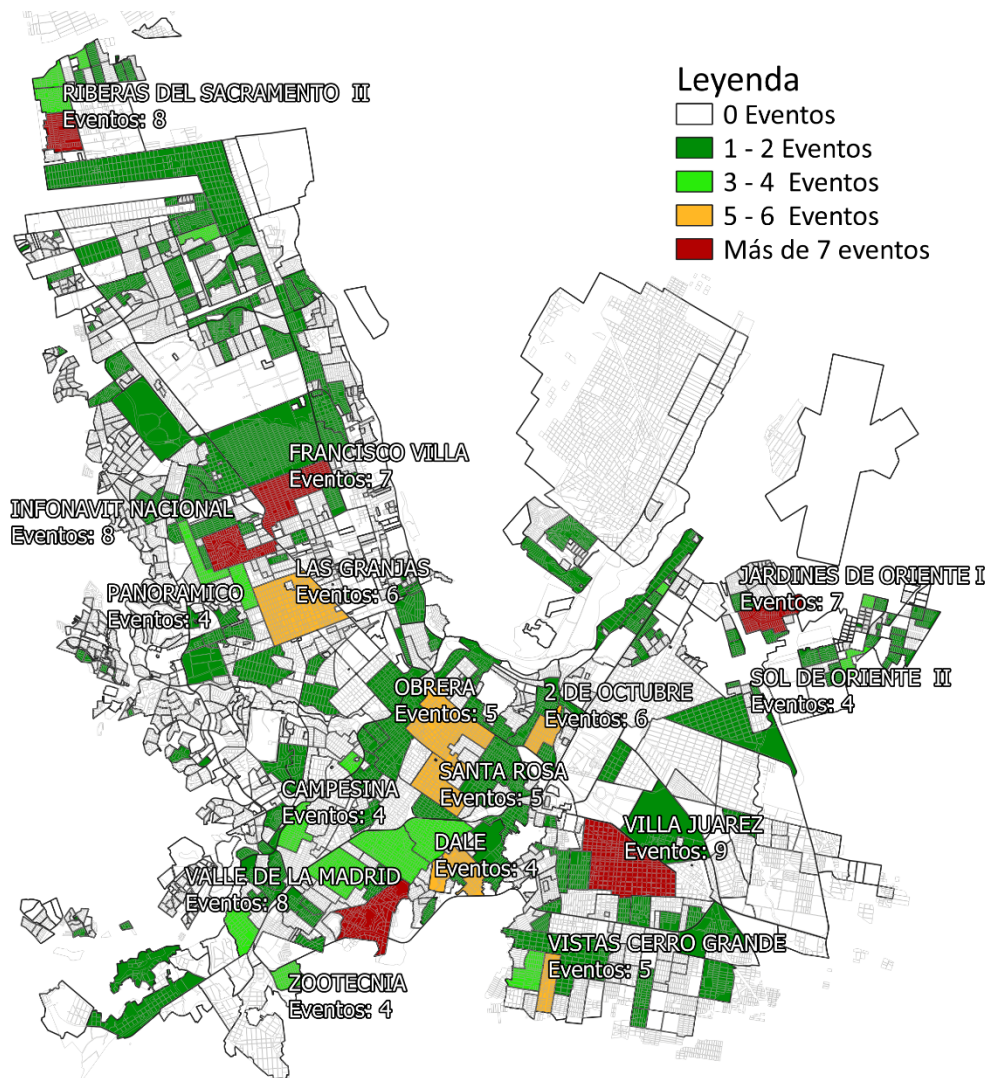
Leyenda
0 Eventos
1 - 2 Eventos
3 - 4 Eventos
5 - 6 Eventos
Más de 7 eventos

RIBERAS DEL SACRAMENTO II
Eventos: 8

FRANCISCO VILLA
Eventos: 7

INFONAVIT NACIONAL
Eventos: 8

LAS GRANJAS
Eventos: 6

PANORAMICO
Eventos: 4

JARDINES DE ORIENTE I
Eventos: 7

SOL DE ORIENTE II
Eventos: 4

OBRERA
Eventos: 5

2 DE OCTUBRE
Eventos: 6

SANTA ROSA
Eventos: 5

CAMPESINA
Eventos: 4

VILLA JUAREZ
Eventos: 9

DALE
Eventos: 4

VALLE DE LA MADRID
Eventos: 8

VISTAS CERRO GRANDE
Eventos: 5

ZOOTECNIA
Eventos: 4